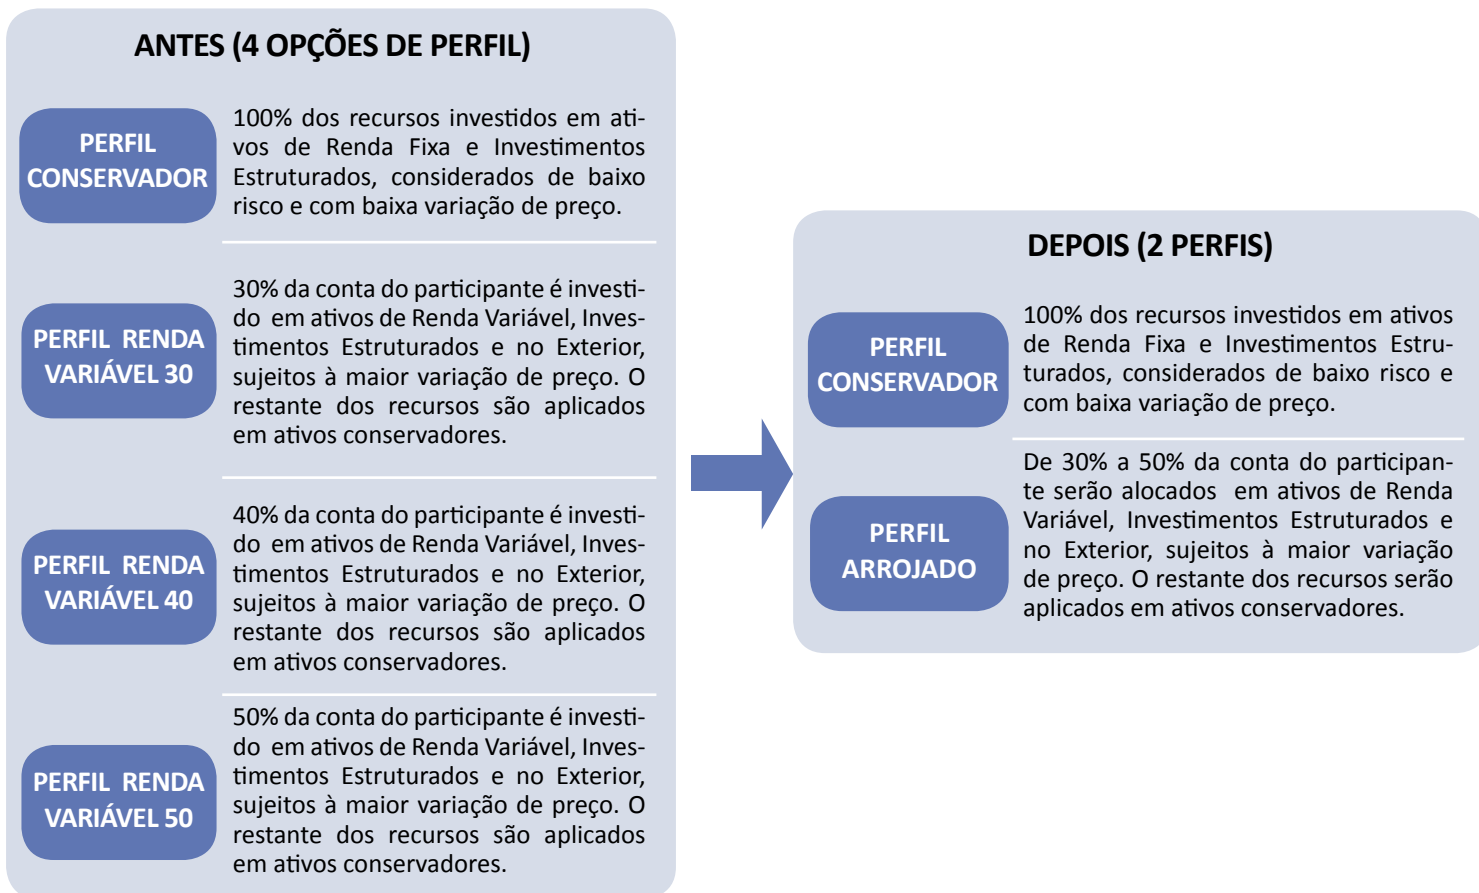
ANTES (4 OPÇÕES DE PERFIL)

PERFIL CONSERVADOR

100% dos recursos investidos em ativos de Renda Fixa e Investimentos Estruturados, considerados de baixo risco e com baixa variação de preço.

PERFIL RENDA VARIÁVEL 30

30% da conta do participante é investido em ativos de Renda Variável, Investimentos Estruturados e no Exterior, sujeitos à maior variação de preço. O restante dos recursos são aplicados em ativos conservadores.

PERFIL RENDA VARIÁVEL 40

40% da conta do participante é investido em ativos de Renda Variável, Investimentos Estruturados e no Exterior, sujeitos à maior variação de preço. O restante dos recursos são aplicados em ativos conservadores.

PERFIL RENDA VARIÁVEL 50

50% da conta do participante é investido em ativos de Renda Variável, Investimentos Estruturados e no Exterior, sujeitos à maior variação de preço. O restante dos recursos são aplicados em ativos conservadores.

DEPOIS (2 PERFIS)

PERFIL CONSERVADOR

100% dos recursos investidos em ativos de Renda Fixa e Investimentos Estruturados, considerados de baixo risco e com baixa variação de preço.

PERFIL ARROJADO

De 30% a 50% da conta do participante serão alocados em ativos de Renda Variável, Investimentos Estruturados e no Exterior, sujeitos à maior variação de preço. O restante dos recursos serão aplicados em ativos conservadores.